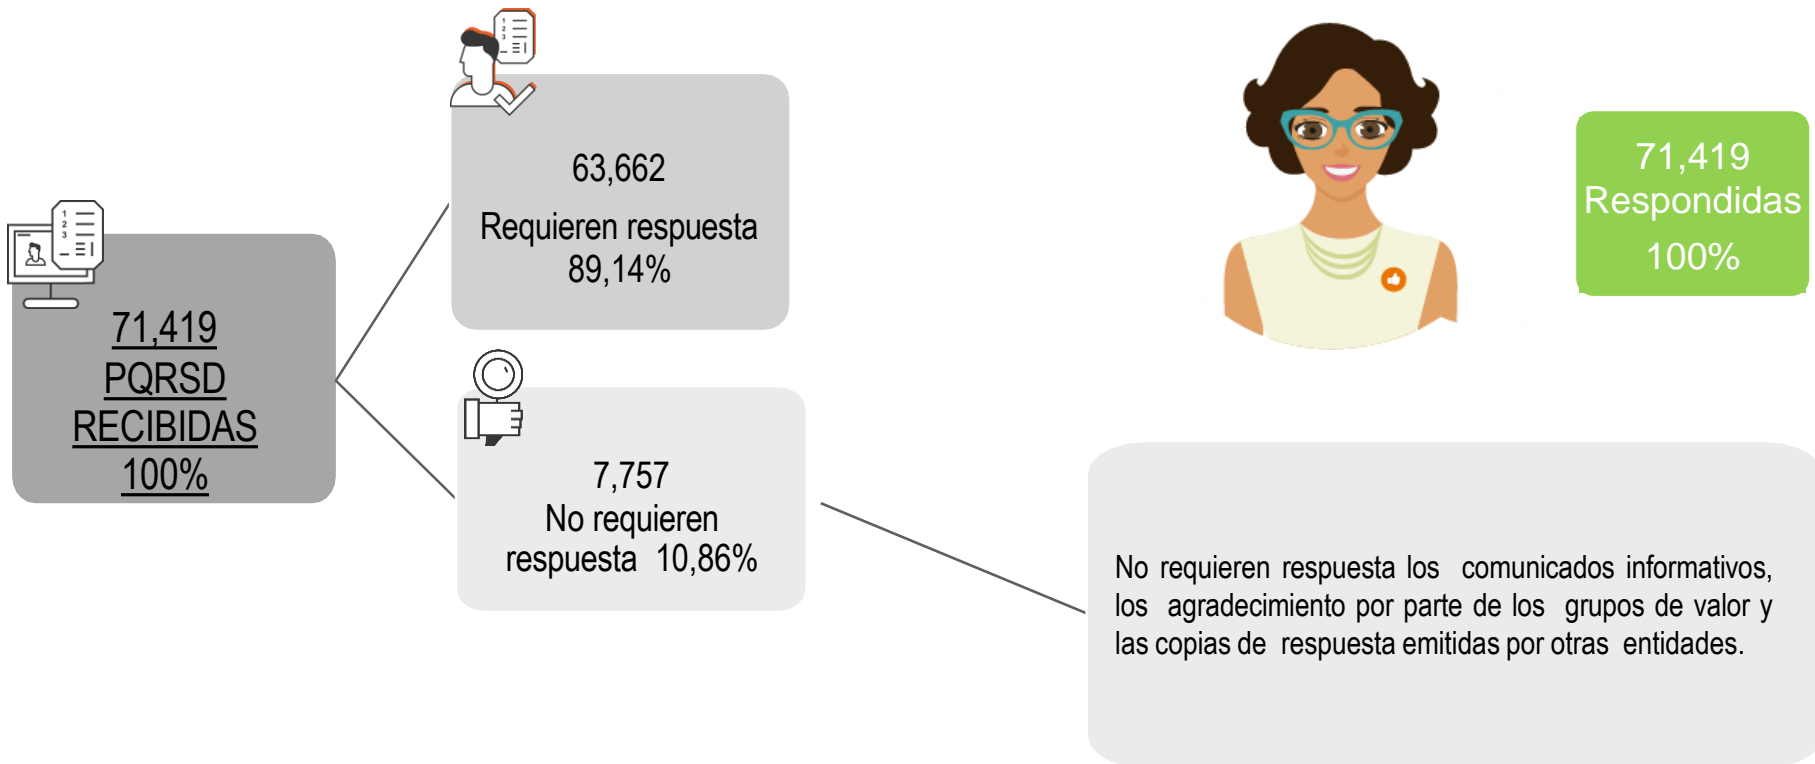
71,419
PQRSD
RECIBIDAS
100%

63,662
Requieren respuesta
89,14%

7,757
No requieren
respuesta 10,86%

71,419
Respondidas
100%

No requieren respuesta los comunicados informativos, los agradecimiento por parte de los grupos de valor y las copias de respuesta emitidas por otras entidades.